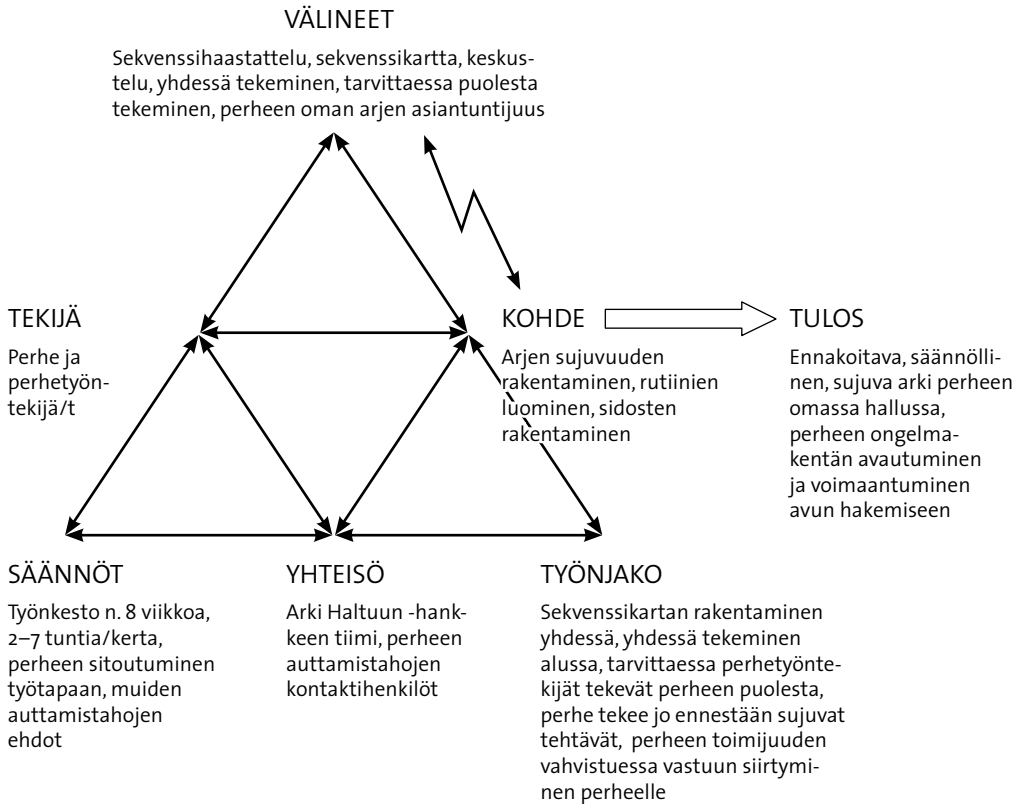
VÄLINEET

Sekvenssihaastattelu, sekvenssikartta, keskustelu, yhdessä tekeminen, tarvittaessa puolesta tekeminen, perheen oman arjen asiantuntijuus

TEKIJÄ

Perhe ja perhetyöntekijä/t

KOHDE

Arjen sujuvuuden rakentaminen, rutiinien luominen, sidosten rakentaminen

TULOS

Ennakoitava, säännöllinen, sujuva arki perheen omassa hallussa, perheen ongelmakentän avautuminen ja voimaantuminen avun hakemiseen

SÄÄNNÖT

Työnkesto n. 8 viikkoa, 2–7 tuntia/kerta, perheen sitoutuminen työtapaan, muiden auttamistahojen ehdot

YHTEISÖ

Arki Haltuun -hankkeen tiimi, perheen auttamistahojen kontaktihenkilöt

TYÖNJAKO

Sekvenssikartan rakentaminen yhdessä, yhdessä tekeminen alussa, tarvittaessa perhetyöntekijät tekevät perheen puolesta, perhe tekee jo ennestään sujuvat tehtävät, perheen toimijuuden vahvistuessa vastuun siirtyminen perheelle